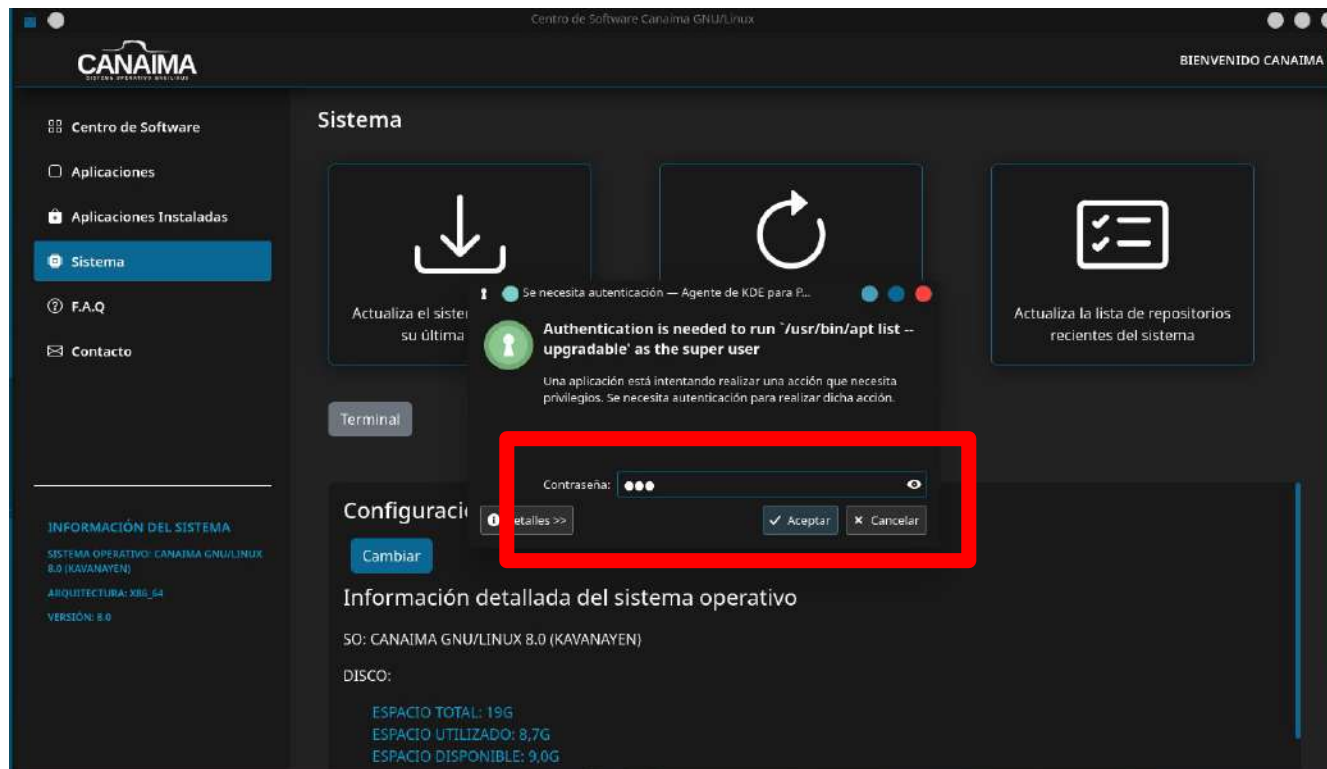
Centro de Software Canaima GNU/Linux

CANAIMA
SISTEMA OPERATIVO BOLIVARIANO

BIENVENIDO CANAIMA

Centro de Software
Aplicaciones
Aplicaciones Instaladas
Sistema
F.A.Q
Contacto

INFORMACIÓN DEL SISTEMA
SISTEMA OPERATIVO: CANAIMA GNU/LINUX 8.0 (KAVANAYEN)
ARQUITECTURA: X86_64
VERSIÓN: 8.0

Sistema

Actualiza el sister
su última

Actualiza la lista de repositorios recientes del sistema

Terminal

Configuraci

Cambiar

Información detallada del sistema operativo

SO: CANAIMA GNU/LINUX 8.0 (KAVANAYEN)

DISCO:

ESPACIO TOTAL: 19G
ESPACIO UTILIZADO: 8,7G
ESPACIO DISPONIBLE: 9,0G

Se necesita autenticación — Agente de KDE para P...

Authentication is needed to run `/usr/bin/apt list --upgradable' as the super user

Una aplicación está intentando realizar una acción que necesita privilegios. Se necesita autenticación para realizar dicha acción.

Contraseña: ●●●

etalles >>

Aceptar
Cancelar